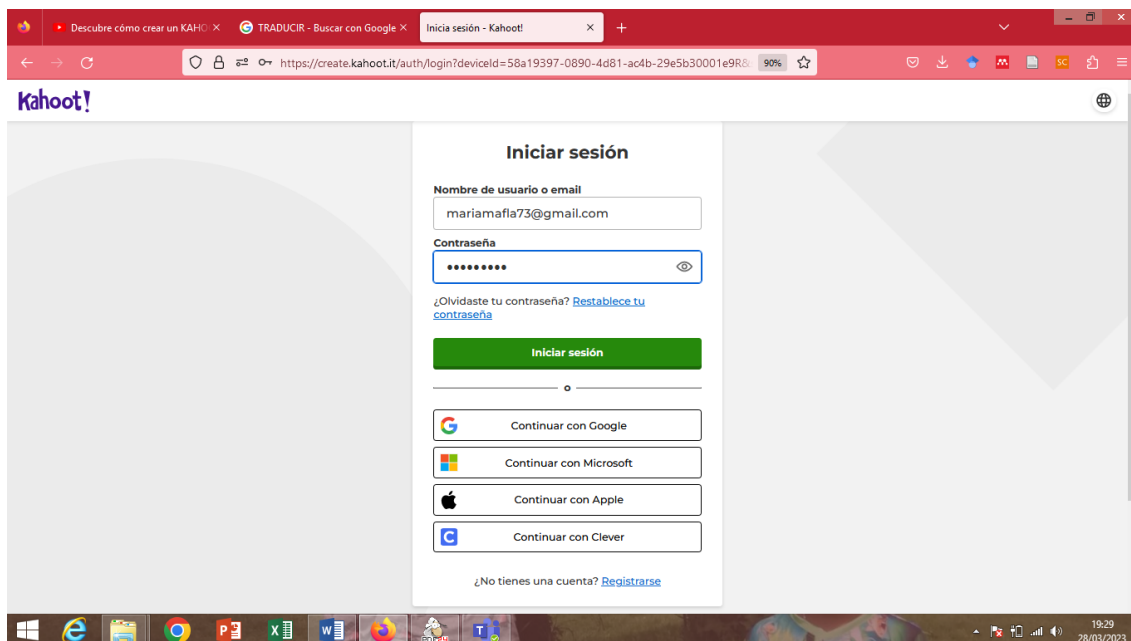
Descubre cómo crear un KAHO ×
TRADUCIR - Buscar con Google ×
Inicia sesión - Kahoot! ×
+

https://create.kahoot.it/auth/login?deviceId=58a19397-0890-4d81-ac4b-29e5b30001e9R&
90%

Kahoot!

Iniciar sesión

Nombre de usuario o email
mariamafla73@gmail.com

Contraseña
•••••••••

¿Olvidaste tu contraseña? Restablece tu contraseña

Iniciar sesión

o

Continuar con Google
Continuar con Microsoft
Continuar con Apple
Continuar con Clever

¿No tienes una cuenta? Registrarse

19:29
28/03/2023